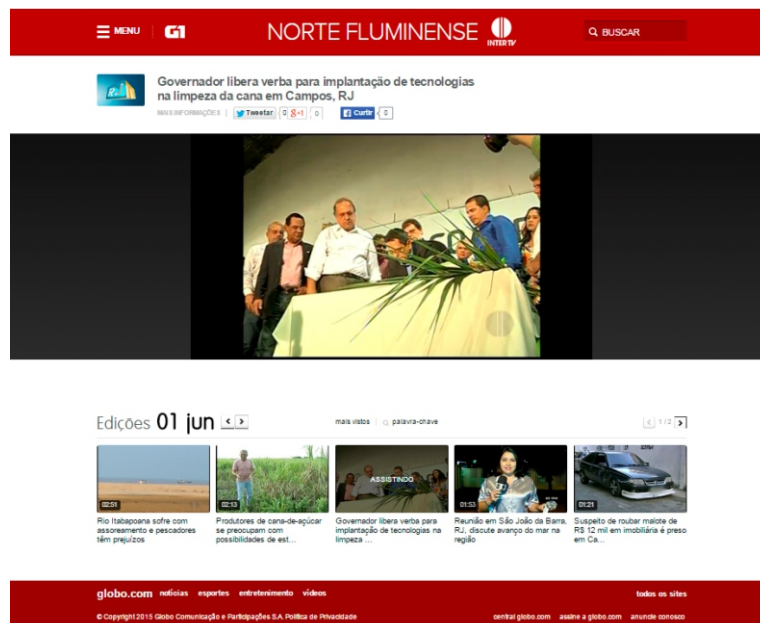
MENU G1 NORTE FLUMINENSE INTER TV BUSCAR

Governador libera verba para implantação de tecnologias na limpeza da cana em Campos, RJ

MAIS INFORMAÇÕES | Tweetar 0 g+1 0 Curtir 0

Edições 01 jun < >

mais vistos | palavra-chave

< 1/2 >

02:51
Rio Itabapoana sofre com assoreamento e pescadores têm prejuízos

02:13
Produtores de cana-de-açúcar se preocupam com possibilidades de est...

ASSISTINDO
Governador libera verba para implantação de tecnologias na limpeza ...

01:53
Reunião em São João da Barra, RJ, discute avanço do mar na região

01:21
Suspeito de roubar malote de R$ 12 mil em imobiliária é preso em Ca...

globo.com notícias esportes entretenimento vídeos

todos os sites

© Copyright 2015 Globo Comunicação e Participações S.A. Política de Privacidade

central globo.com assine a globo.com anuncie conosco